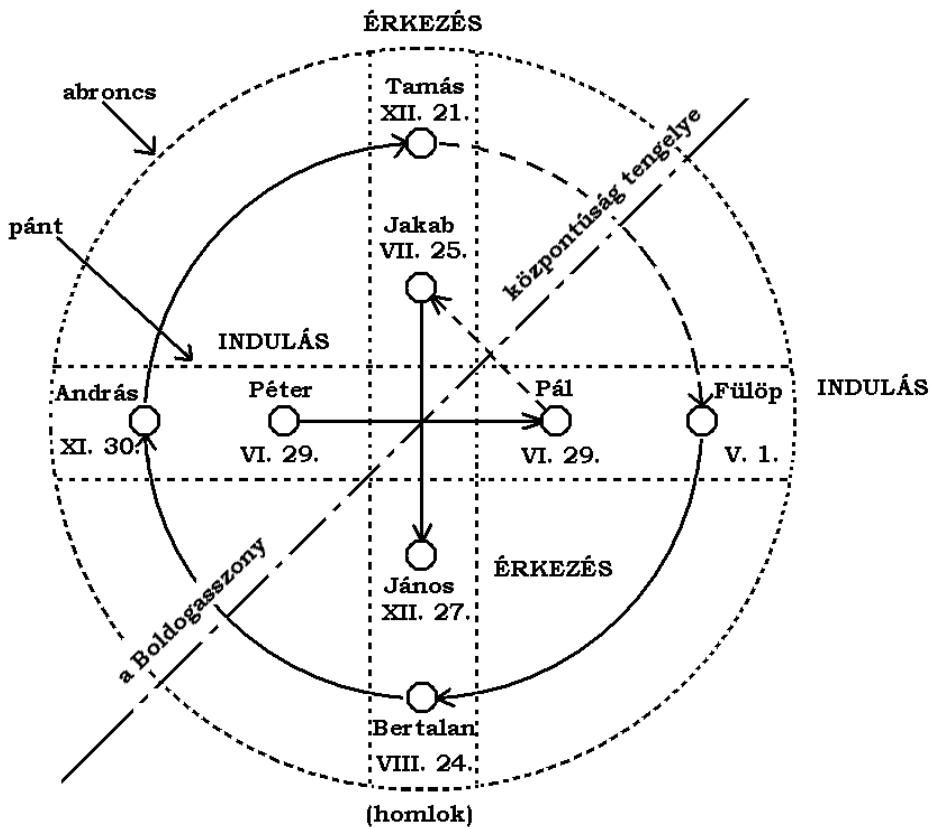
ÉRKEZÉS

abroncs

Tamás
XII. 21.

központúság tengelye

pánt

Jakab
VII. 25.

INDULÁS

András
XI. 30.

Péter
VI. 29.

Pál
VI. 29.

Fülöp
V. 1.

INDULÁS

János
XII. 27.

ÉRKEZÉS

a Boldogasszony

Bertalan
VIII. 24.

(homlok)